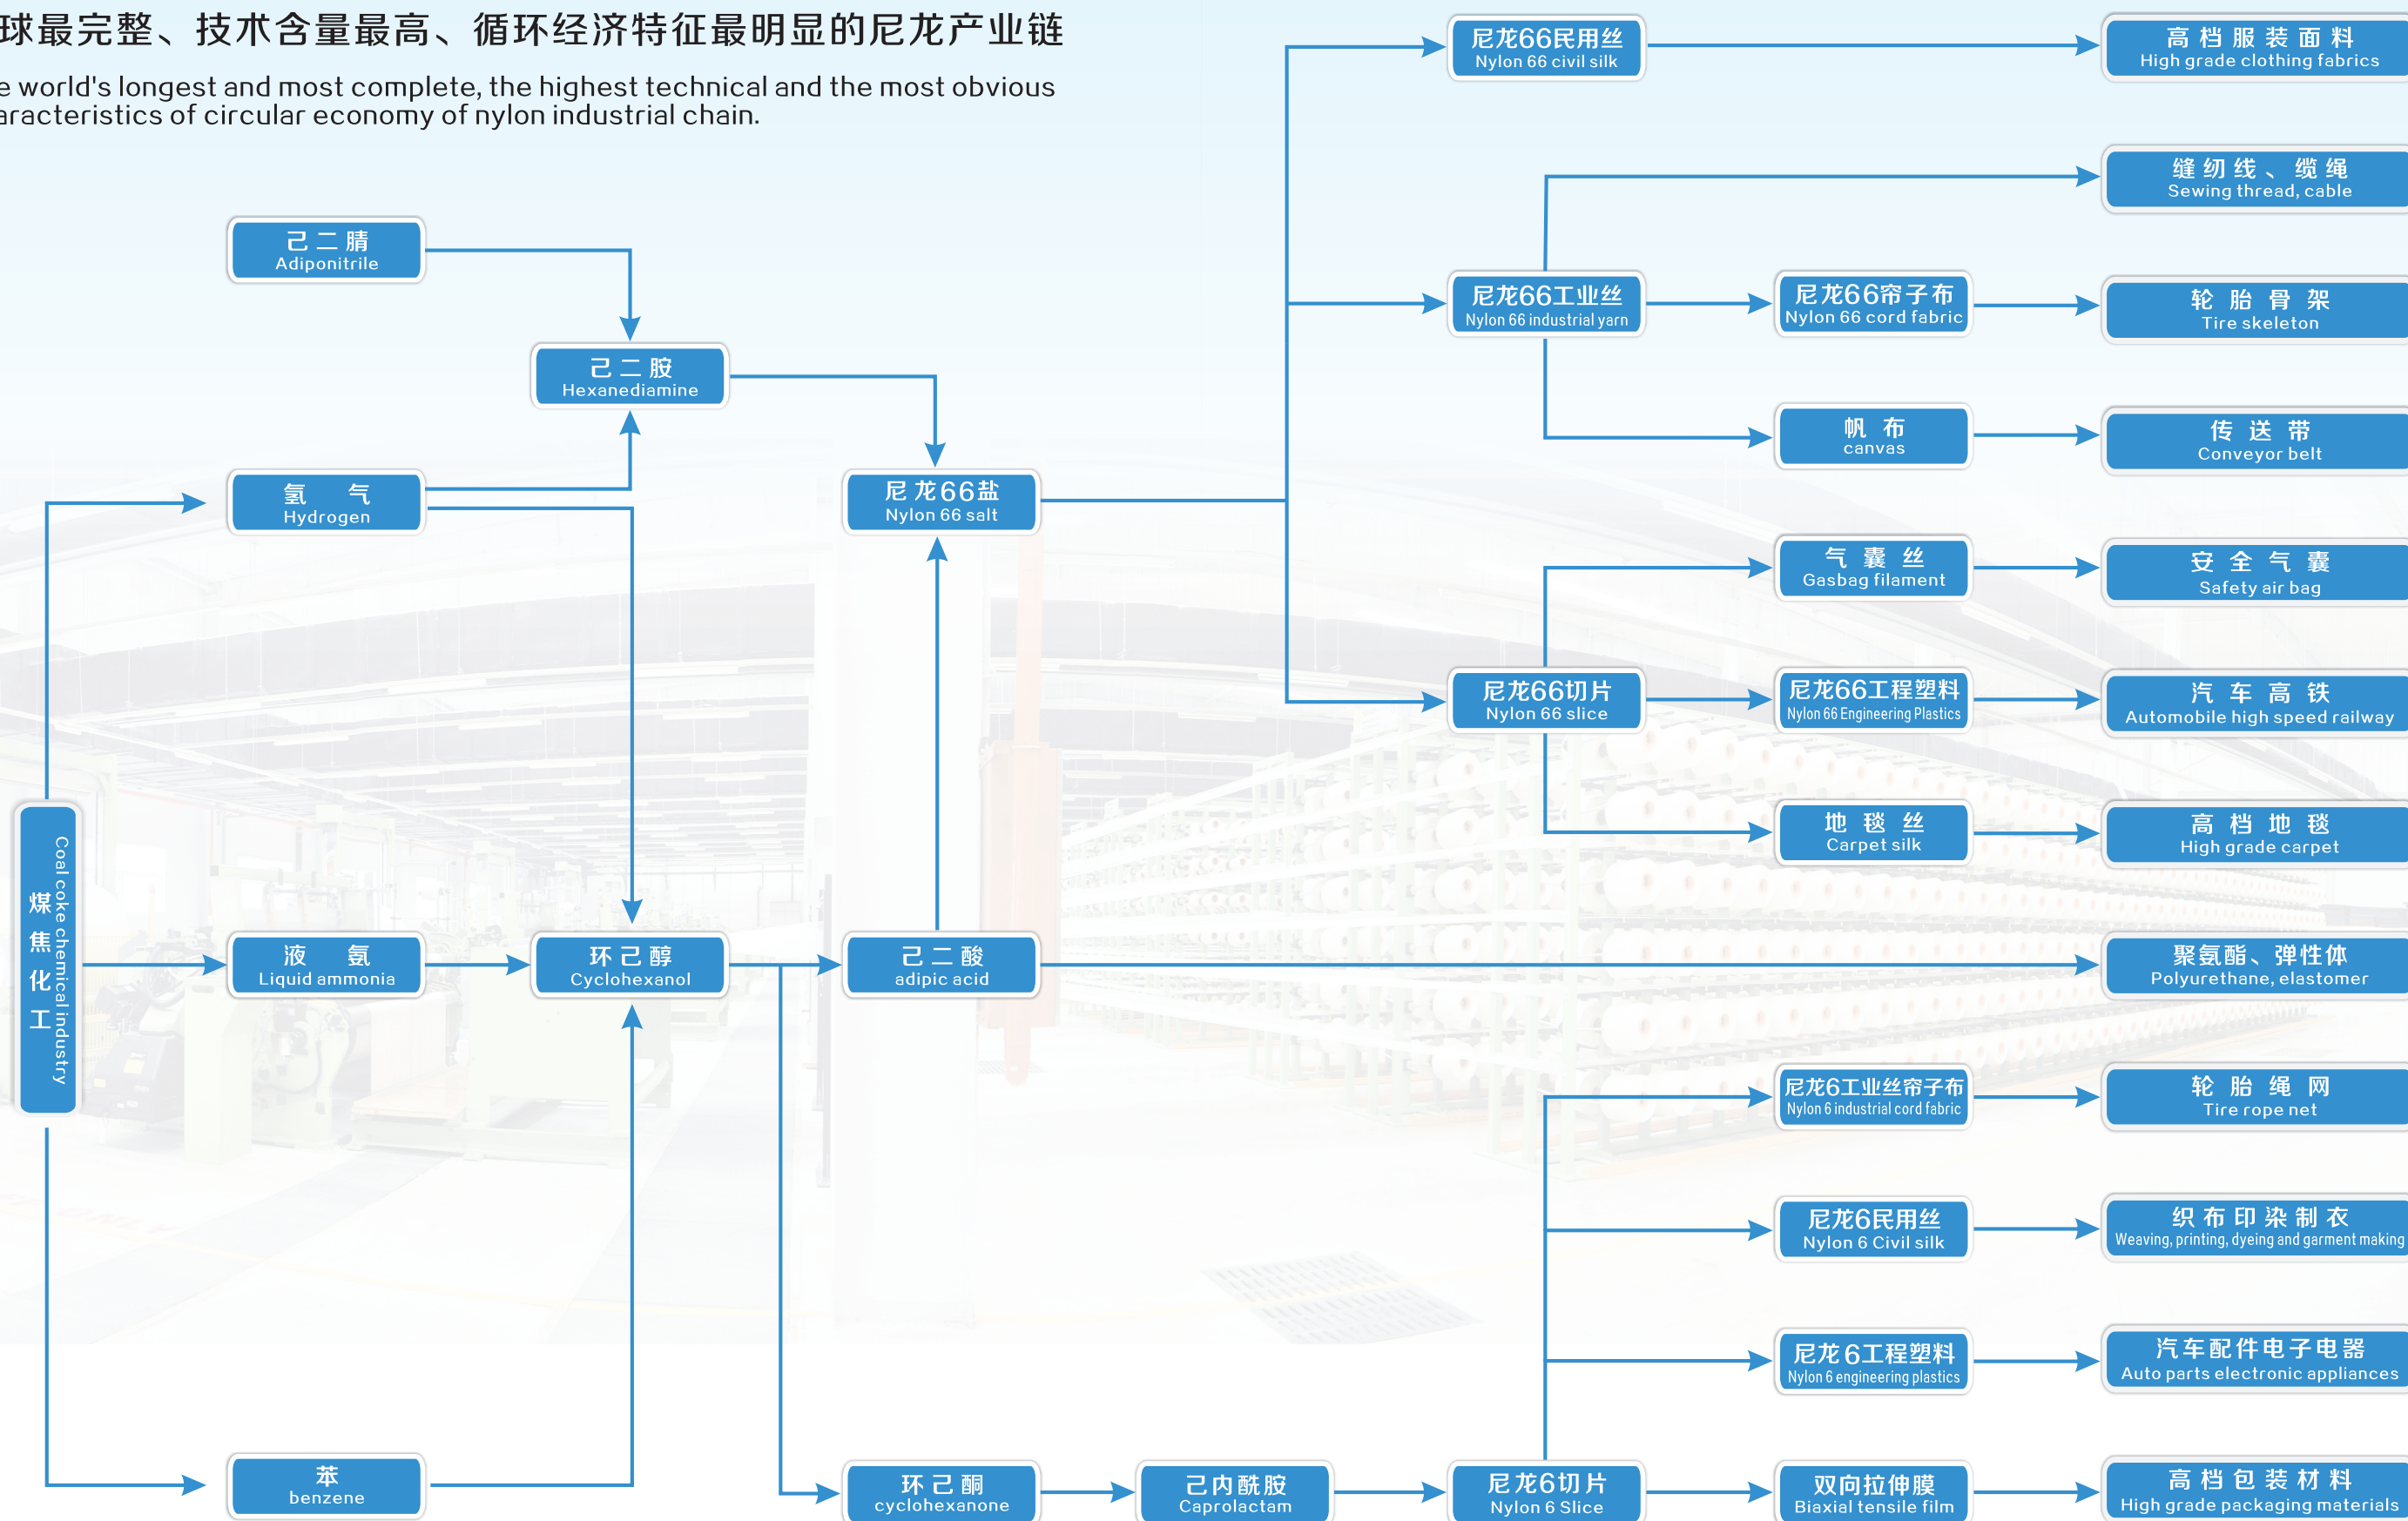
球最完整、技术含量最高、循环经济特征最明显的尼龙产业链
e world's longest and most complete, the highest technical and the most obvious aracteristics of circular economy of nylon industrial chain.

己二腈
Adiponitrile

己二胺
Hexanediamine

氢气
Hydrogen

尼龙66盐
Nylon 66 salt

煤焦化工
Coal coke chemical industry

液氨
Liquid ammonia

环己醇
Cyclohexanol

己二酸
adipic acid

苯
benzene

环己酮
cyclohexanone

己内酰胺
Caprolactam

尼龙6切片
Nylon 6 Slice

尼龙66民用丝
Nylon 66 civil silk

尼龙66工业丝
Nylon 66 industrial yarn

尼龙66帘子布
Nylon 66 cord fabric

帆布
canvas

气囊丝
Gasbag filament

尼龙66切片
Nylon 66 slice

尼龙66工程塑料
Nylon 66 Engineering Plastics

地毯丝
Carpet silk

尼龙6工业丝帘子布
Nylon 6 industrial cord fabric

尼龙6民用丝
Nylon 6 Civil silk

尼龙6工程塑料
Nylon 6 engineering plastics

双向拉伸膜
Biaxial tensile film

高档服装面料
High grade clothing fabrics

缝纫线、缆绳
Sewing thread, cable

轮胎骨架
Tire skeleton

传送带
Conveyor belt

安全气囊
Safety air bag

汽车高铁
Automobile high speed railway

高档地毯
High grade carpet

聚氨酯、弹性体
Polyurethane, elastomer

轮胎绳网
Tire rope net

织布印染制衣
Weaving, printing, dyeing and garment making

汽车配件电子电器
Auto parts electronic appliances

高档包装材料
High grade packaging materials